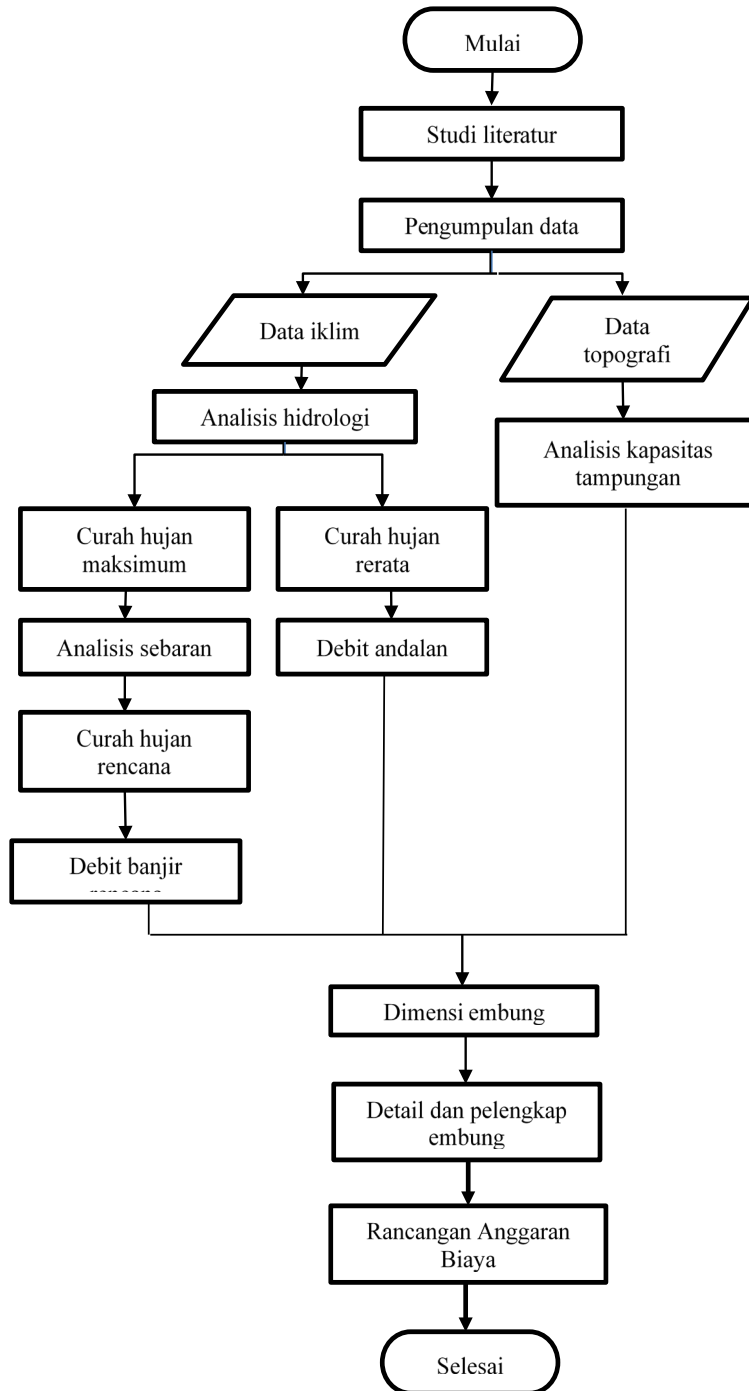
Mulai

Studi literatur

Pengumpulan data

Data iklim

Data topografi

Analisis hidrologi

Analisis kapasitas tampungan

Curah hujan maksimum

Curah hujan rerata

Analisis sebaran

Debit andalan

Curah hujan rencana

Debit banjir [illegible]

Dimensi embung

Detail dan pelengkap embung

Rancangan Anggaran Biaya

Selesai